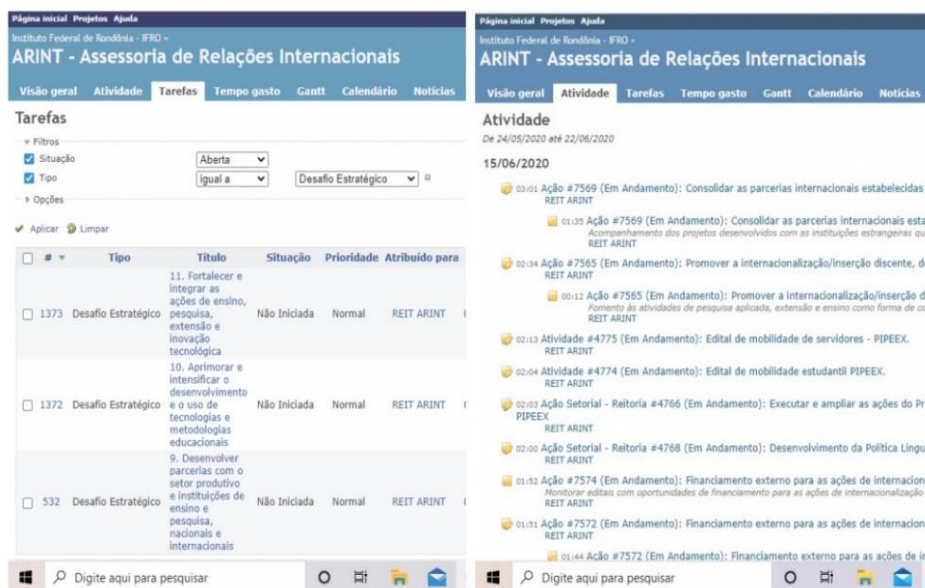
Página inicial Projetos Ajuda

Instituto Federal de Rondônia - IFRO »

ARINT - Assessoria de Relações Internacionais

Visão geral Atividade Tarefas Tempo gasto Gantt Calendário Notícias

Tarefas

Filtros

Situação Aberta

Tipo igual a Desafio Estratégico

Opções

Aplicar Limpar

| # | Tipo | Título | Situação | Prioridade | Atribuído para |
|---|---|---|---|---|---|
| 1373 | Desafio Estratégico | 11. Fortalecer e integrar as ações de ensino, pesquisa, extensão e inovação tecnológica | Não Iniciada | Normal | REIT ARINT |
| 1372 | Desafio Estratégico | 10. Aprimorar e intensificar o desenvolvimento e o uso de tecnologias e metodologias educacionais | Não Iniciada | Normal | REIT ARINT |
| 532 | Desafio Estratégico | 9. Desenvolver parcerias com o setor produtivo e instituições de ensino e pesquisa, nacionais e internacionais | Não Iniciada | Normal | REIT ARINT |

Digite aqui para pesquisar

Página inicial Projetos Ajuda

Instituto Federal de Rondônia - IFRO »

ARINT - Assessoria de Relações Internacionais

Visão geral Atividade Tarefas Tempo gasto Gantt Calendário Notícias

Atividade

De 24/05/2020 até 22/06/2020

15/06/2020

03:01 Ação #7569 (Em Andamento): Consolidar as parcerias internacionais estabelecidas
REIT ARINT

01:35 Ação #7569 (Em Andamento): Consolidar as parcerias internacionais esta
Acompanhamento dos projetos desenvolvidos com as instituições estrangeiras qu
REIT ARINT

02:34 Ação #7565 (Em Andamento): Promover a internacionalização/inserção discente, d
REIT ARINT

00:12 Ação #7565 (Em Andamento): Promover a internacionalização/inserção d
Fomento às atividades de pesquisa aplicada, extensão e ensino como forma de co
REIT ARINT

02:13 Atividade #4775 (Em Andamento): Edital de mobilidade de servidores - PIPEEX.
REIT ARINT

02:04 Atividade #4774 (Em Andamento): Edital de mobilidade estudantil PIPEEX.
REIT ARINT

02:03 Ação Setorial - Reitoria #4766 (Em Andamento): Executar e ampliar as ações do Pr
PIPEEX
REIT ARINT

02:00 Ação Setorial - Reitoria #4768 (Em Andamento): Desenvolvimento da Política Lingu
REIT ARINT

01:52 Ação #7574 (Em Andamento): Financiamento externo para as ações de internacion
Monitorar editais com oportunidades de financiamento para as ações de internacionalização
REIT ARINT

01:51 Ação #7572 (Em Andamento): Financiamento externo para as ações de internacion
REIT ARINT

01:44 Ação #7572 (Em Andamento): Financiamento externo para as ações de i

Digite aqui para pesquisar